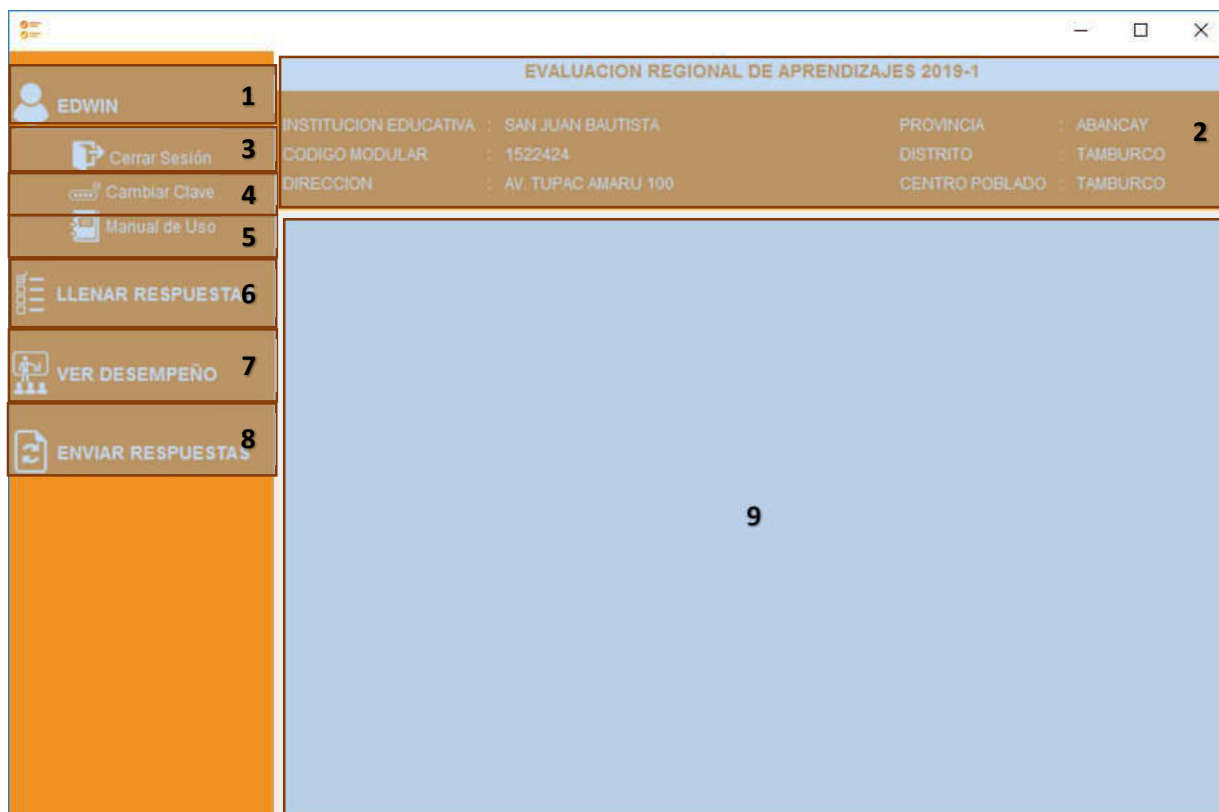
EDWIN 1

Cerrar Sesión 3

Cambiar Clave 4

Manual de Uso 5

LLENAR RESPUESTA 6

VER DESEMPEÑO 7

ENVIAR RESPUESTAS 8

EVALUACION REGIONAL DE APRENDIZAJES 2019-1

INSTITUCION EDUCATIVA : SAN JUAN BAUTISTA
CODIGO MODULAR : 1522424
DIRECCION : AV. TUPAC AMARU 100

PROVINCIA : ABANCAY
DISTRITO : TAMBURCO
CENTRO POBLADO : TAMBURCO

2

9